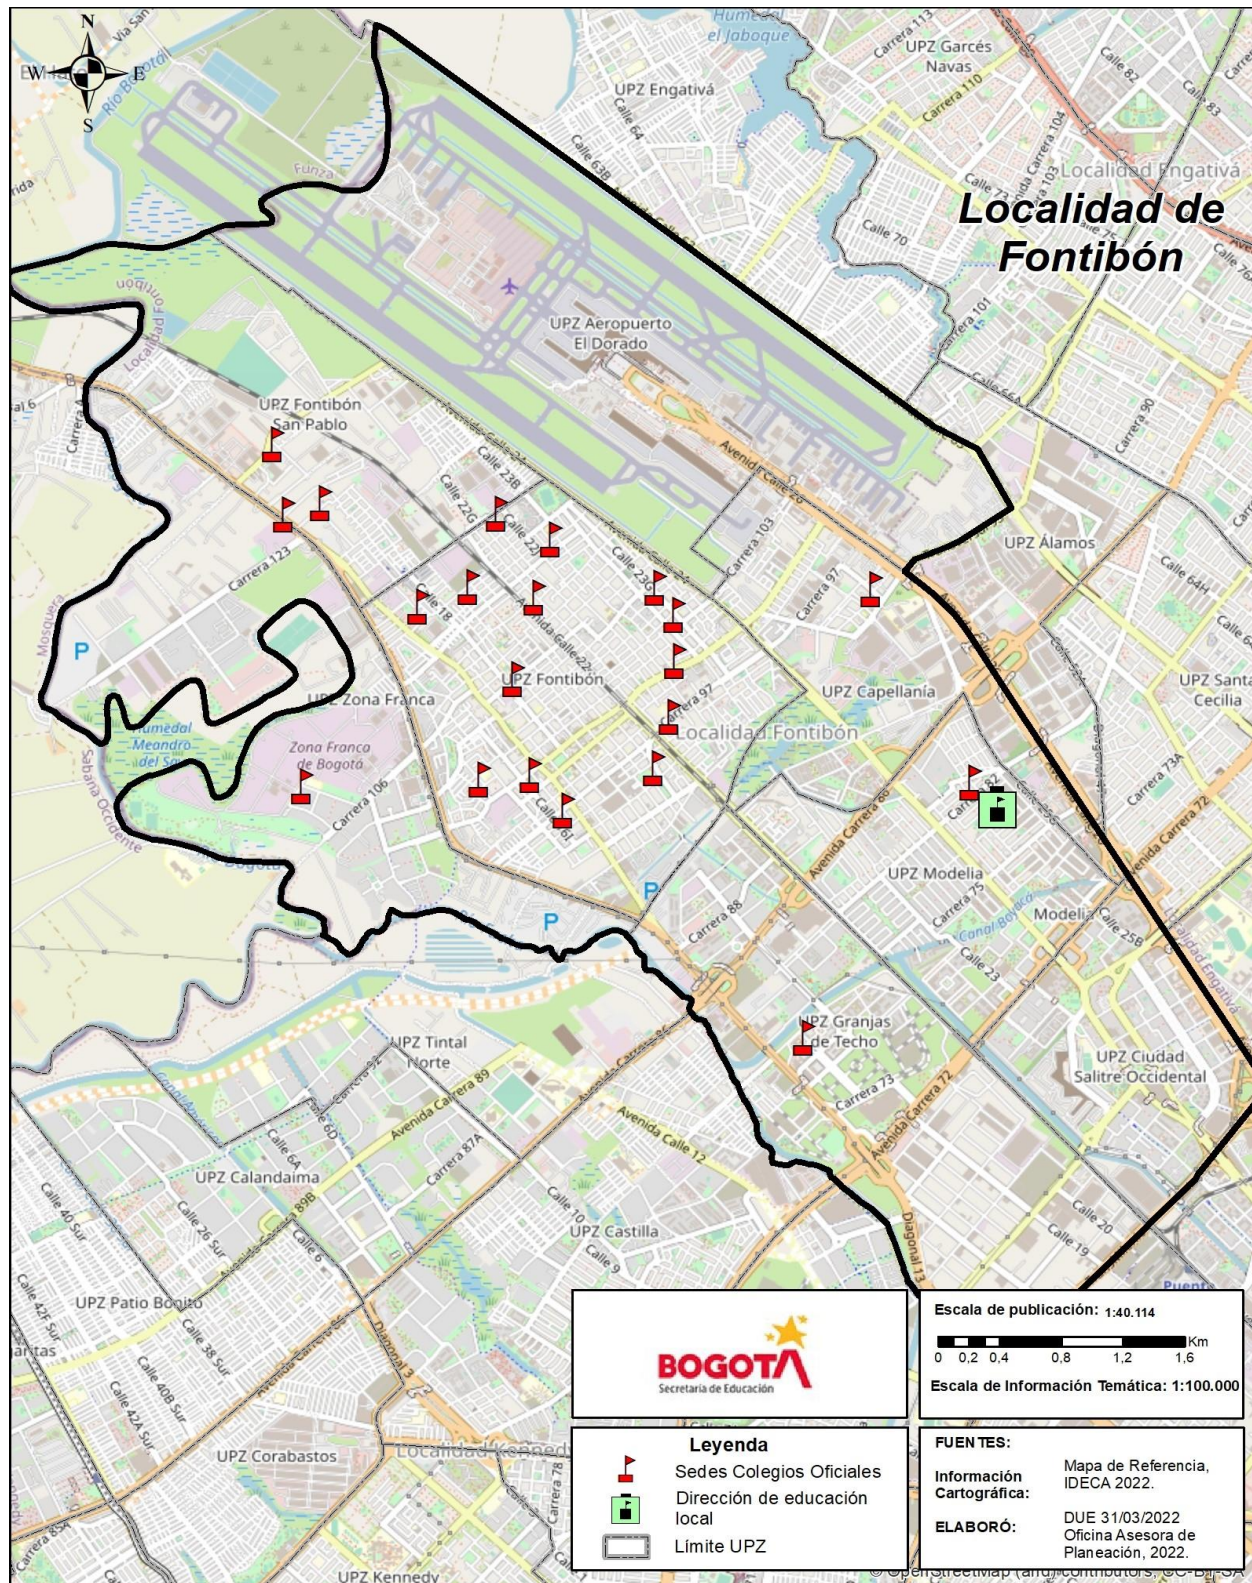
N
W
E
S
Humedal el Jaboque
UPZ Garcés Navas
UPZ Engativá
Localidad Engativá
Localidad de Fontibón
UPZ Aeropuerto El Dorado
UPZ Fontibón San Pablo
UPZ Álamos
UPZ Fontibón
UPZ Zona Franca
UPZ Capellanía
UPZ Santa Cecilia
Localidad Fontibón
Humedal Meandro del Say
Zona Franca de Bogotá
UPZ Modelia
Modelia
UPZ Granjas de Techo
UPZ Tintal Norte
UPZ Ciudad Salitre Occidental
UPZ Calandaima
UPZ Castilla
UPZ Patio Bonito
UPZ Corabastos
Localidad Kennedy
UPZ Kennedy
Calle 63B
Calle 64
Carrera 113
Carrera 110
Calle 82
Calle 83
Calle 72
Calle 70
Carrera 103
Carrera 104
Carrera 101
Avenida Calle 26
Carrera 90
Calle 23B
Calle 22G
Calle 22
Calle 23G
Carrera 123
Calle 18
Avenida Calle 22
Carrera 97
Carrera 103
Calle 64H
Carrera 106
Calle 16
Avenida Carrera 86
Carrera 88
Carrera 75
Canal Boyacá
Calle 23
Calle 25B
Carrera 73A
Avenida Carrera 72
Carrera 73
Avenida Carrera 89
Carrera 87A
Avenida Calle 12
Calle 10
Calle 9
Calle 6D
Calle 6A
Calle 6
Carrera 89B
Calle 26 Sur
Calle 40 Sur
Calle 42F Sur
Calle 38 Sur
Calle 40B Sur
Calle 42A Sur
Diagonal 3
Diagonal 13
Calle 20
Calle 19
Carrera 78
Río Bogotá
Funza
Mosquera
P
BOGOTÁ
Secretaría de Educación
Escala de publicación: 1:40.114
Km
0 0,2 0,4 0,8 1,2 1,6
Escala de Información Temática: 1:100.000
Leyenda
Sedes Colegios Oficiales
Dirección de educación local
Límite UPZ
FUENTES:
Información Cartográfica: Mapa de Referencia, IDECA 2022.
ELABORÓ: DUE 31/03/2022 Oficina Asesora de Planeación, 2022.
© OpenStreetMap (and) contributors, CC-BY-SA